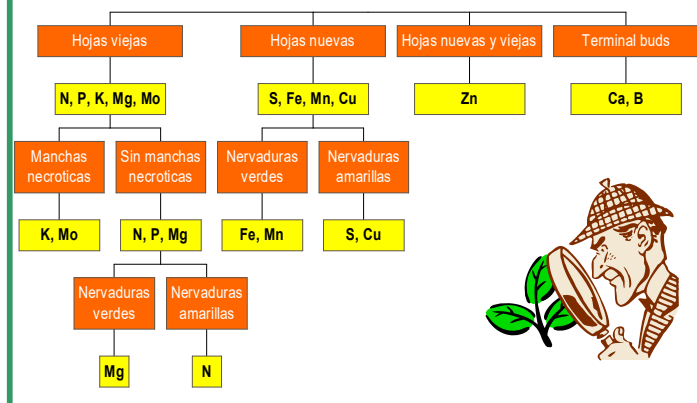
Hojas viejas

Hojas nuevas

Hojas nuevas y viejas

Terminal buds

N, P, K, Mg, Mo

S, Fe, Mn, Cu

Zn

Ca, B

Manchas necroticas

Sin manchas necroticas

Nervaduras verdes

Nervaduras amarillas

K, Mo

N, P, Mg

Fe, Mn

S, Cu

Nervaduras verdes

Nervaduras amarillas

Mg

N